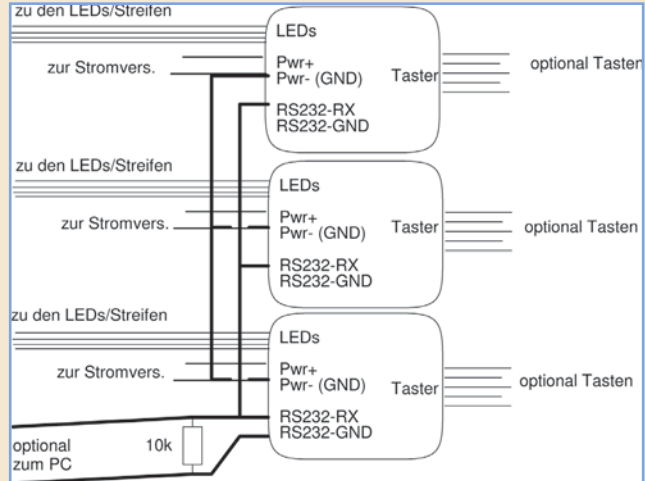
zu den LEDs/Streifen

zur Stromvers.

LEDs

Pwr+
Pwr- (GND)

Taster

optional Tasten

RS232-RX
RS232-GND

zu den LEDs/Streifen

zur Stromvers.

LEDs

Pwr+
Pwr- (GND)

Taster

optional Tasten

RS232-RX
RS232-GND

zu den LEDs/Streifen

zur Stromvers.

LEDs

Pwr+
Pwr- (GND)

Taster

optional Tasten

RS232-RX
RS232-GND

optional
zum PC

10k